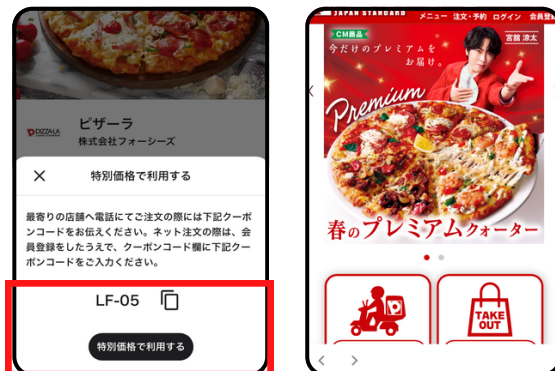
ピザーラ
株式会社フォーシーズ

特別価格で利用する

最寄りの店舗へ電話にてご注文の際には下記クーポンコードをお伝えください。ネット注文の際は、会員登録をしたうえで、クーポンコード欄に下記クーポンコードをご入力ください。

LF-05

特別価格で利用する

JAPAN STANDARD
メニュー 注文・予約 ログイン 会員登

CM商品
今だけのプレミアムをお届け。
宮舘 涼太

Premium

春のプレミアムクォーター

TAKE OUT